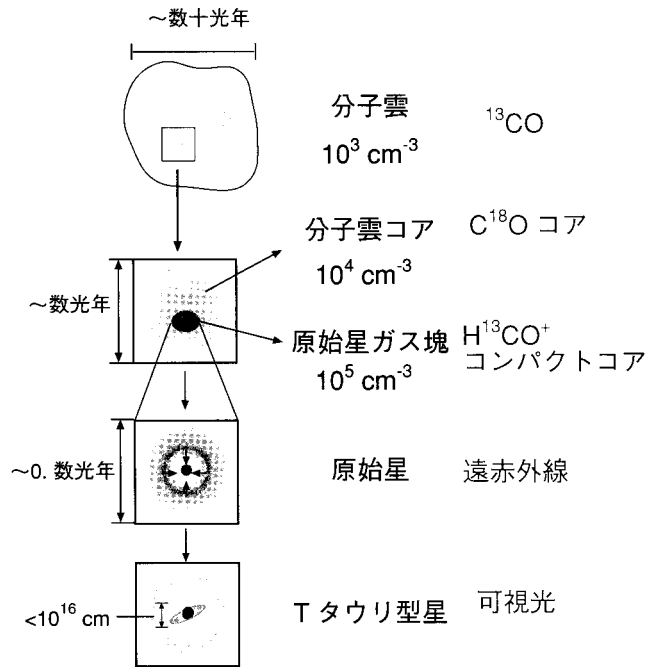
～数十光年

分子雲
$10^3$ cm$^{-3}$
$^{13}CO$

分子雲コア
$10^4$ cm$^{-3}$
$C^{18}O$ コア

～数光年

原始星ガス塊
$10^5$ cm$^{-3}$
$H^{13}CO^+$
コンパクトコア

～0. 数光年

原始星
遠赤外線

<$10^{16}$ cm

T タウリ型星
可視光